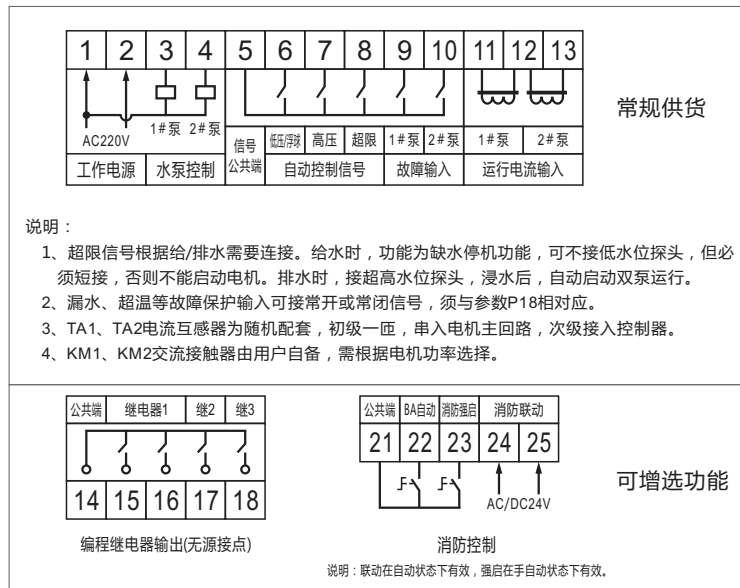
| 1 | 2 | 3 | 4 | 5 | 6 | 7 | 8 | 9 | 10 | 11 | 12 | 13 |
|---|---|---|---|---|---|---|---|---|---|---|---|---|

AC220V 1#泵 2#泵 信号公共端 低压/浮球 高压 超限 1#泵 2#泵 1#泵 2#泵

| 工作电源 | 水泵控制 | 公共端 | 自动控制信号 | 故障输入 | 运行电流输入 |
|---|---|---|---|---|---|

常规供货

说明：

1、超限信号根据给/排水需要连接。给水时，功能为缺水停机功能，可不接低水位探头，但必须短接，否则不能启动电机。排水时，接超高水位探头，浸水后，自动启动双泵运行。

2、漏水、超温等故障保护输入可接常开或常闭信号，须与参数P18相对应。

3、TA1、TA2电流互感器为随机配套，初级一匝，串入电机主回路，次级接入控制器。

4、KM1、KM2交流接触器由用户自备，需根据电机功率选择。

| 公共端 | 继电器1 | 继2 | 继3 |
|---|---|---|---|

| 14 | 15 | 16 | 17 | 18 |
|---|---|---|---|---|

编程继电器输出(无源接点)

| 公共端 | BA自动 | 消防强启 | 消防联动 |
|---|---|---|---|
| 21 | 22 | 23 | 24 | 25 |

F F AC/DC24V

消防控制

说明：联动在自动状态下有效，强启在手自动状态下有效。

可增选功能